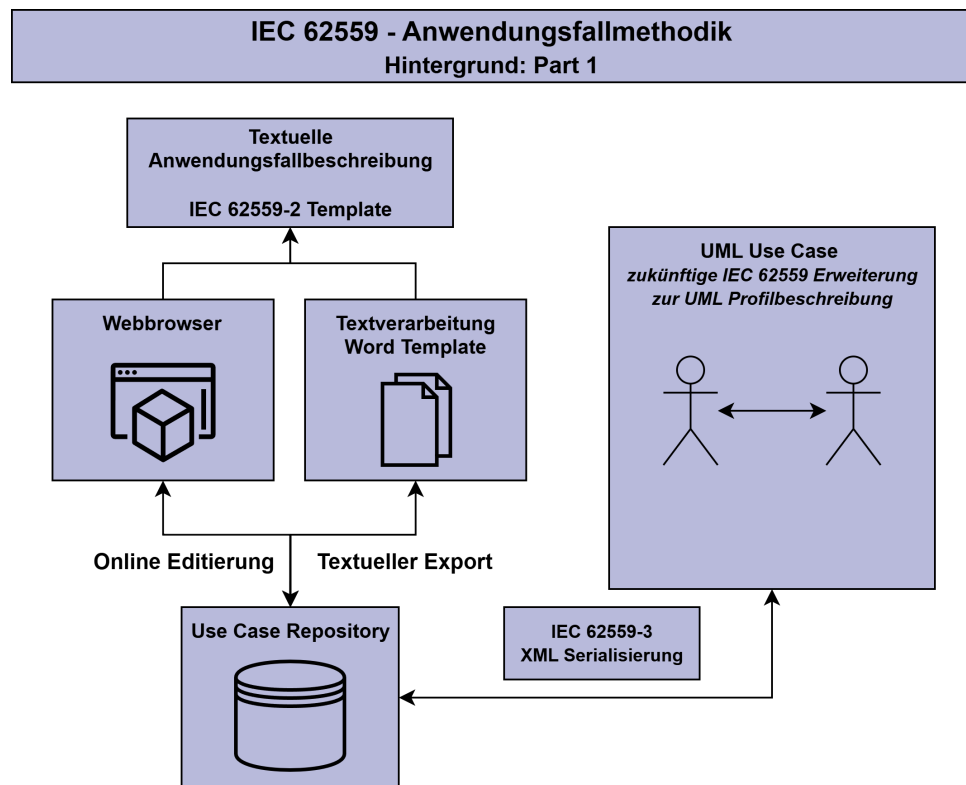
IEC 62559 - Anwendungsfallmethodik
Hintergrund: Part 1

Textuelle Anwendungsfallbeschreibung

IEC 62559-2 Template

Webbrowser

Textverarbeitung
Word Template

UML Use Case
zukünftige IEC 62559 Erweiterung zur UML Profilbeschreibung

Online Editierung

Textueller Export

Use Case Repository

IEC 62559-3
XML Serialisierung